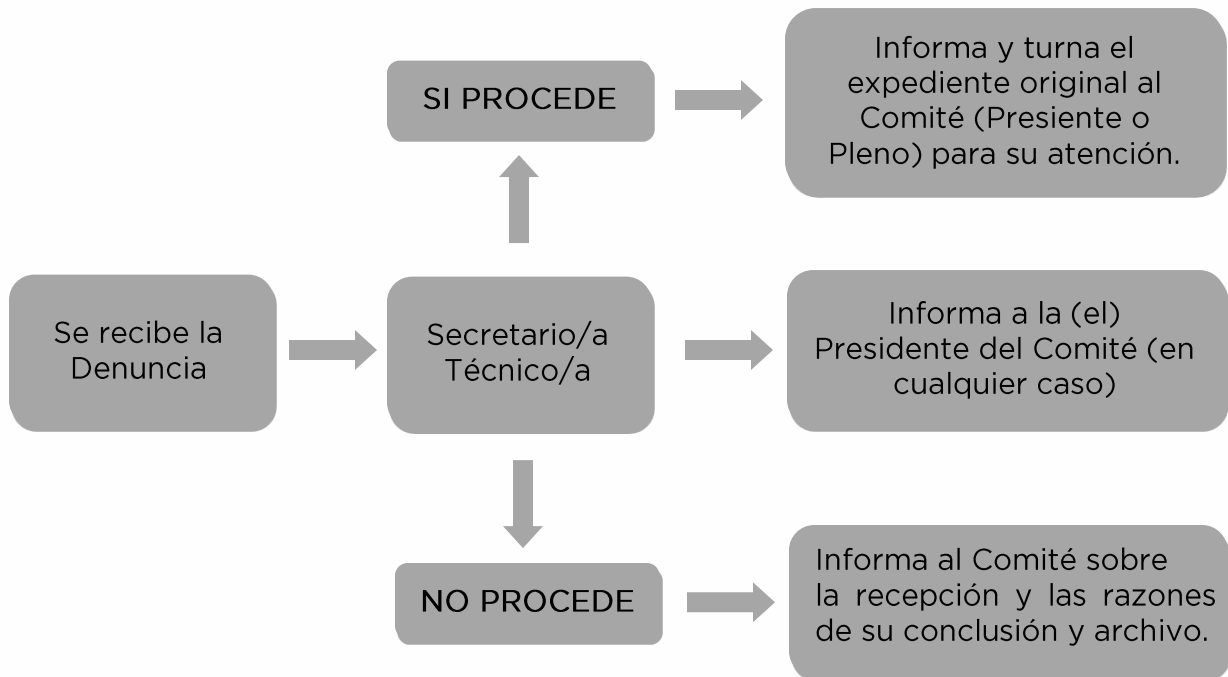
SI PROCEDE

Informa y turna el expediente original al Comité (Presiente o Pleno) para su atención.

Se recibe la Denuncia

Secretario/a Técnico/a

Informa a la (el) Presidente del Comité (en cualquier caso)

NO PROCEDE

Informa al Comité sobre la recepción y las razones de su conclusión y archivo.